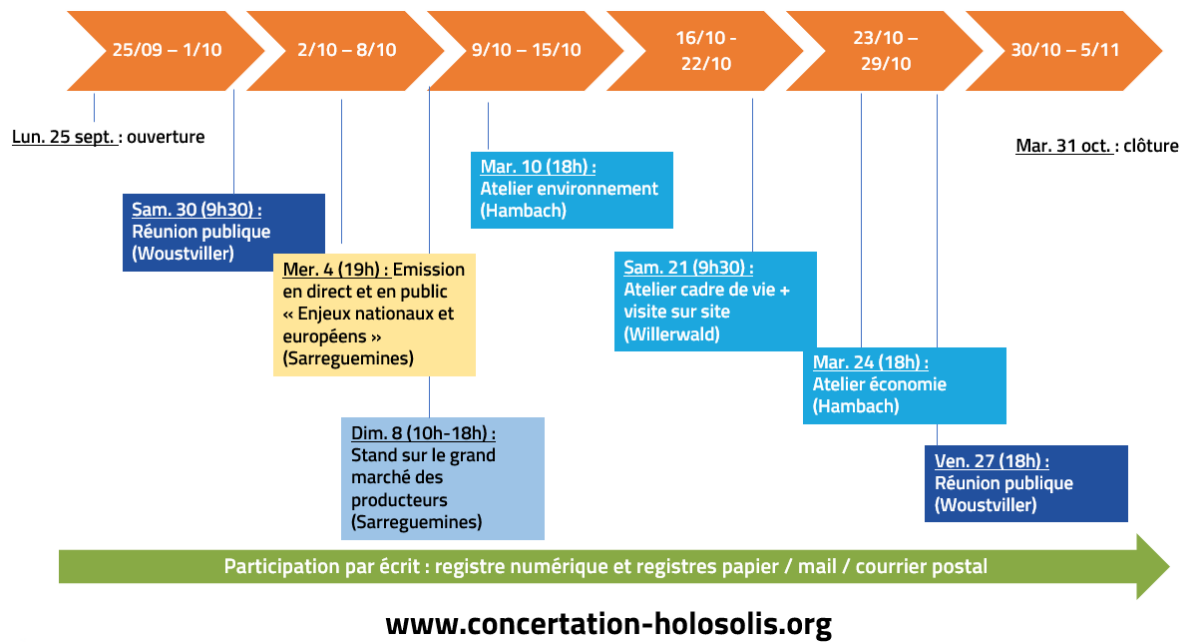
25/09 – 1/10

2/10 – 8/10

9/10 – 15/10

16/10 - 22/10

23/10 – 29/10

30/10 – 5/11

Lun. 25 sept. : ouverture

Mar. 31 oct. : clôture

Sam. 30 (9h30) : Réunion publique (Woustviller)

Mer. 4 (19h) : Emission en direct et en public « Enjeux nationaux et européens » (Sarreguemines)

Dim. 8 (10h-18h) : Stand sur le grand marché des producteurs (Sarreguemines)

Mar. 10 (18h) : Atelier environnement (Hambach)

Sam. 21 (9h30) : Atelier cadre de vie + visite sur site (Willerwald)

Mar. 24 (18h) : Atelier économie (Hambach)

Ven. 27 (18h) : Réunion publique (Woustviller)

Participation par écrit : registre numérique et registres papier / mail / courrier postal

www.concertation-holosolis.org